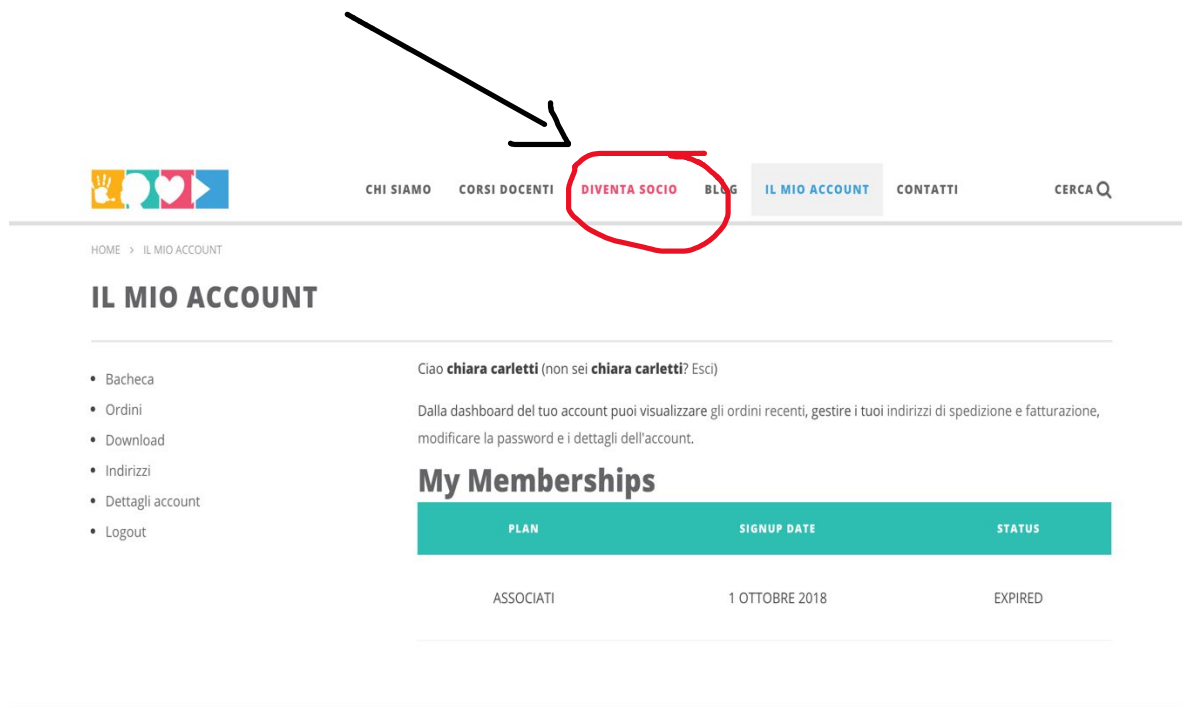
CHI SIAMO CORSI DOCENTI DIVENTA SOCIO BLOG IL MIO ACCOUNT CONTATTI CERCA

HOME > IL MIO ACCOUNT

IL MIO ACCOUNT

- Bacheca
- Ordini
- Download
- Indirizzi
- Dettagli account
- Logout

Ciao **chiara carletti** (non sei **chiara carletti**? Esci)

Dalla dashboard del tuo account puoi visualizzare gli ordini recenti, gestire i tuoi indirizzi di spedizione e fatturazione, modificare la password e i dettagli dell'account.

My Memberships

| PLAN | SIGNUP DATE | STATUS |
|---|---|---|
| ASSOCIATI | 1 OTTOBRE 2018 | EXPIRED |